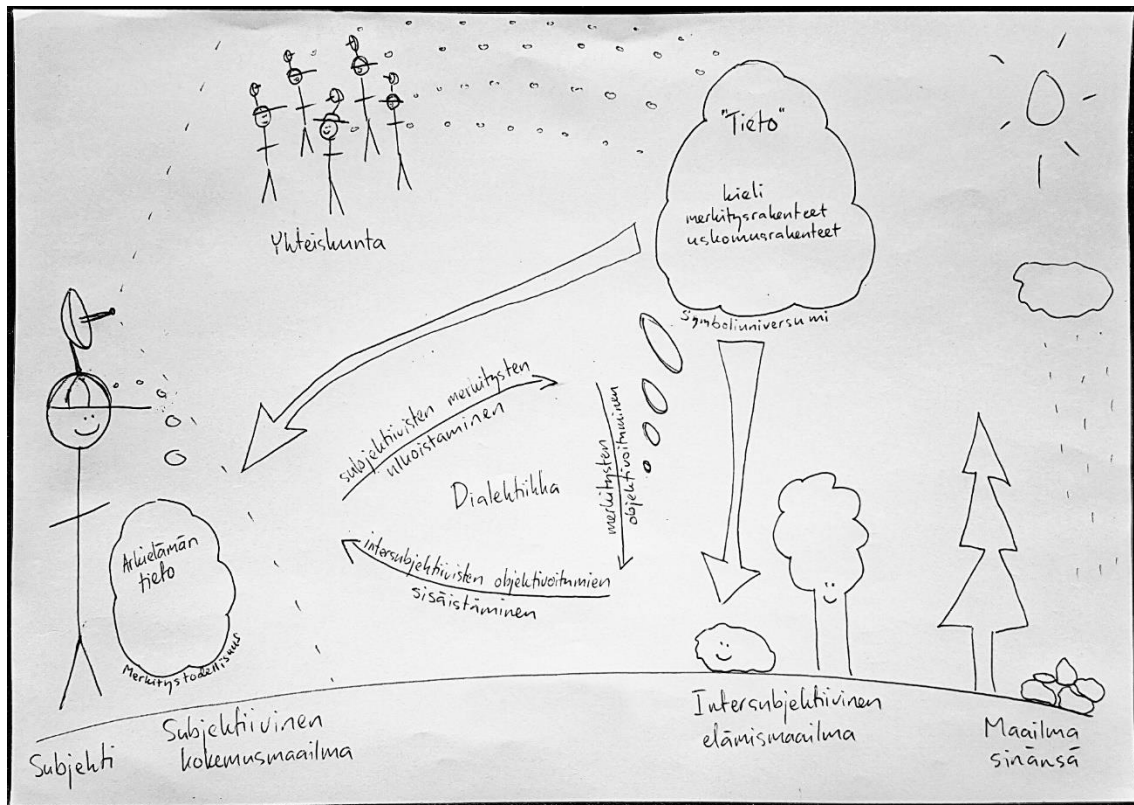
Yhteiskunta

"Tieto"

kieli
merkitysrakenteet
uskomusrakenteet

Symboliuniversumi

subjektiivisten merkitysten ulkoistaminen

merkitysten objektivoituminen

Dialektiikka

intersubjektiivisten objektivoitumien sisäistäminen

Arkielämän tieto

Merkitystodellisuus

Subjekti

Subjektiivinen kokemusmaailma

Intersubjektiivinen elämismaailma

Maailma sinänsä